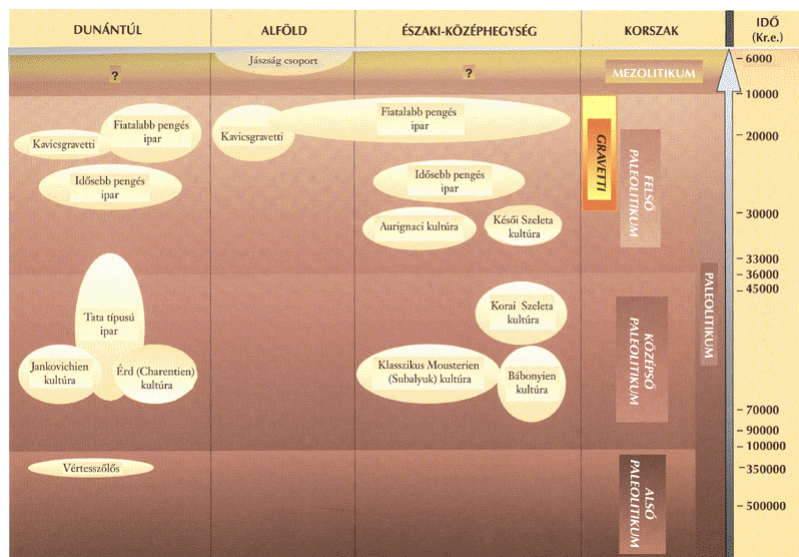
| DUNÁNTÚL | ALFÖLD | ÉSZAKI-KÖZÉPHEGYSÉG | KORSZAK | IDŐ (Kr.e.) |
|---|---|---|---|---|

Jászság csoport

?

?

MEZOLITIKUM

- 6000

10000

Fiatalabb pengés ipar

Kavicsgravetti

Kavicsgravetti

Fiatalabb pengés ipar

GRAVETTI

FELSŐ PALEOLITIKUM

20000

Idősebb pengés ipar

Idősebb pengés ipar

Aurignaci kultúra

Késői Szeleta kultúra

30000

- 33000
- 36000
- 45000

PALEOLITIKUM

Tata típusú ipar

Korai Szeleta kultúra

KÖZÉPSŐ PALEOLITIKUM

Jankovichien kultúra

Érd (Charentien) kultúra

Klasszikus Mousterien (Subalyuk) kultúra

Bábonyien kultúra

- 70000
- 90000
- 100000

Vértesszőlős

ALSÓ PALEOLITIKUM

- 350000

- 500000